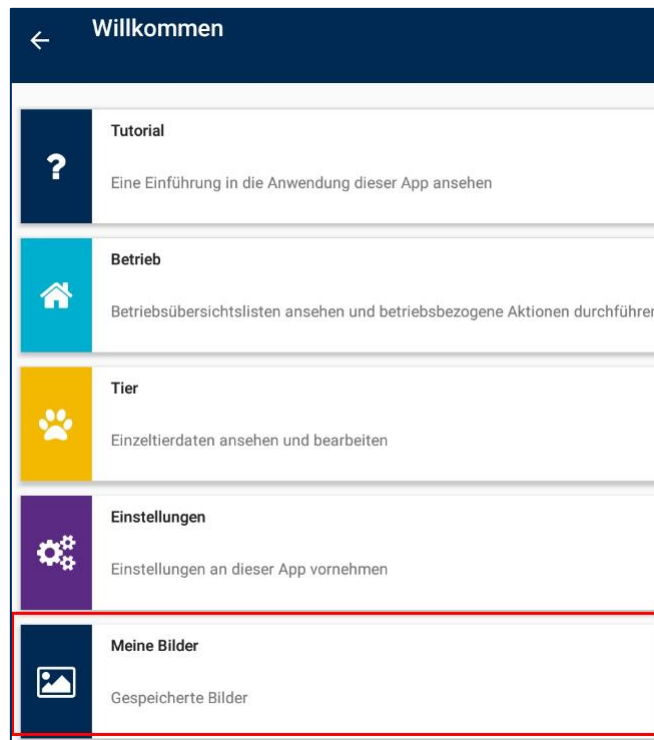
Willkommen

?

Tutorial

Eine Einführung in die Anwendung dieser App ansehen

Betrieb

Betriebsübersichtslisten ansehen und betriebsbezogene Aktionen durchführen

Tier

Einzeltierdaten ansehen und bearbeiten

Einstellungen

Einstellungen an dieser App vornehmen

Meine Bilder

Gespeicherte Bilder